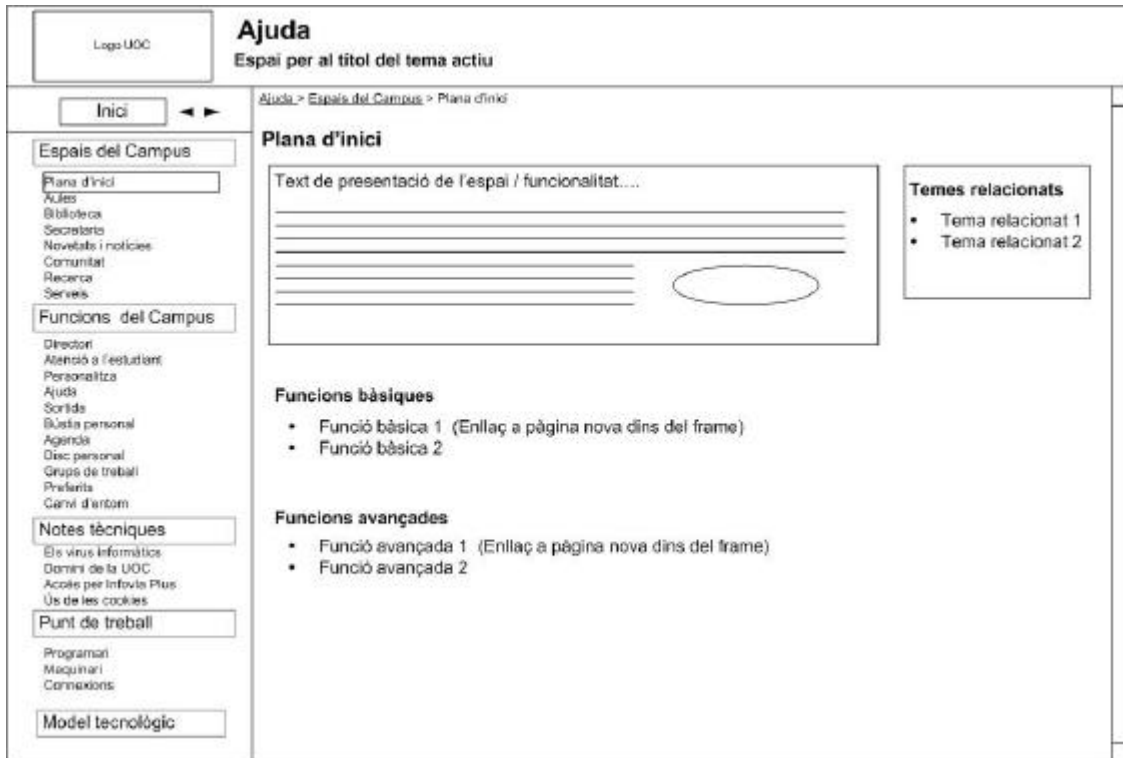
Logo UOC

Ajuda

Espai per al títol del tema actiu

Inici ◄ ►

Espais del Campus

Plana d'inici
Aules
Biblioteca
Secretaria
Novetats i notícies
Comunitat
Recerca
Serveis

Funcions del Campus

Directori
Atenció a l'estudiant
Personalitza
Ajuda
Sortida
Bústia personal
Agenda
Disc personal
Grups de treball
Preferits
Canvi d'entorn

Notes tècniques

Els virus informàtics
Domini de la UOC
Accés per Infovia Plus
Ús de les cookies

Punt de treball

Programari
Maquinari
Connexions

Model tecnològic

Ajuda > Espais del Campus > Plana d'inici

Plana d'inici

Text de presentació de l'espai / funcionalitat....

Temes relacionats

• Tema relacionat 1
• Tema relacionat 2

Funcions bàsiques

• Funció bàsica 1 (Enllaç a pàgina nova dins del frame)
• Funció bàsica 2

Funcions avançades

• Funció avançada 1 (Enllaç a pàgina nova dins del frame)
• Funció avançada 2